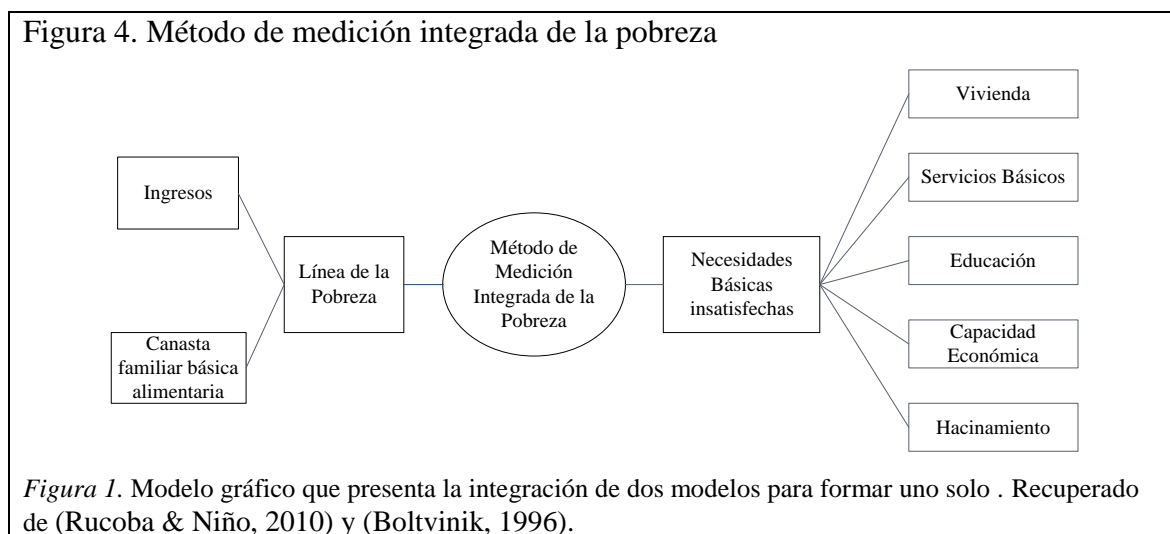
Figura 4. Método de medición integrada de la pobreza

Ingresos

Canasta familiar básica alimentaria

Línea de la Pobreza

Método de Medición Integrada de la Pobreza

Necesidades Básicas insatisfechas

Vivienda

Servicios Básicos

Educación

Capacidad Económica

Hacinamiento

*Figura 1.* Modelo gráfico que presenta la integración de dos modelos para formar uno solo . Recuperado de (Rucoba & Niño, 2010) y (Boltvinik, 1996).